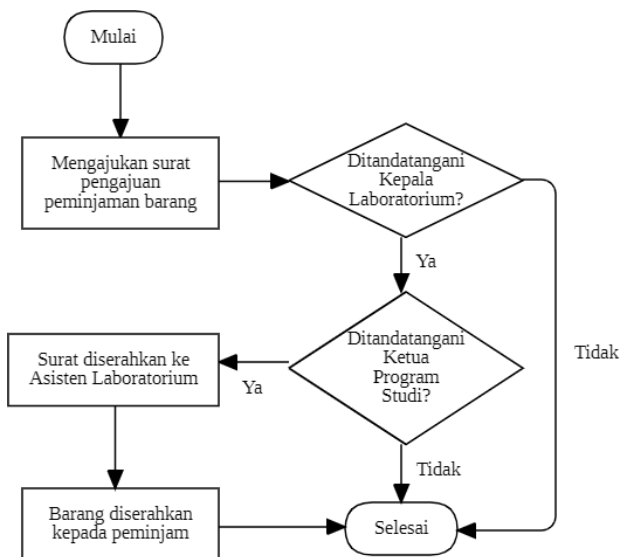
Mulai

Mengajukan surat pengajuan peminjaman barang

Ditandatangani Kepala Laboratorium?

Ya

Ditandatangani Ketua Program Studi?

Tidak

Surat diserahkan ke Asisten Laboratorium

Ya

Tidak

Barang diserahkan kepada peminjam

Selesai